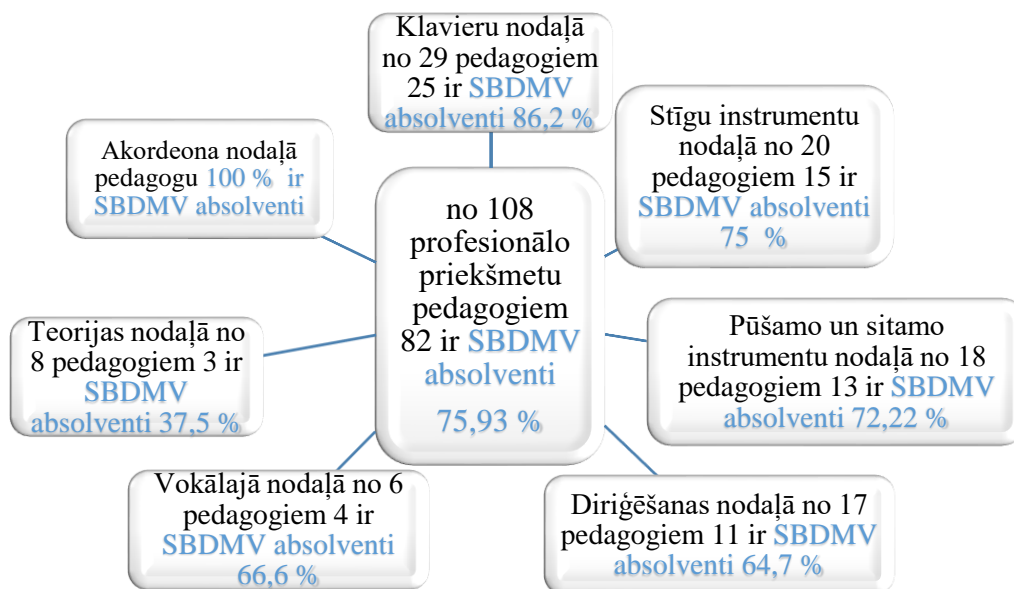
Klavieru nodaļā no 29 pedagogiem 25 ir SBDMV absolventi 86,2 %

Akordeona nodaļā pedagogu 100 % ir SBDMV absolventi

Stīgu instrumentu nodaļā no 20 pedagogiem 15 ir SBDMV absolventi 75 %

no 108 profesionālo priekšmetu pedagogiem 82 ir SBDMV absolventi

75,93 %

Teorijas nodaļā no 8 pedagogiem 3 ir SBDMV absolventi 37,5 %

Pūšamo un sitamo instrumentu nodaļā no 18 pedagogiem 13 ir SBDMV absolventi 72,22 %

Vokālajā nodaļā no 6 pedagogiem 4 ir SBDMV absolventi 66,6 %

Diriģēšanas nodaļā no 17 pedagogiem 11 ir SBDMV absolventi 64,7 %